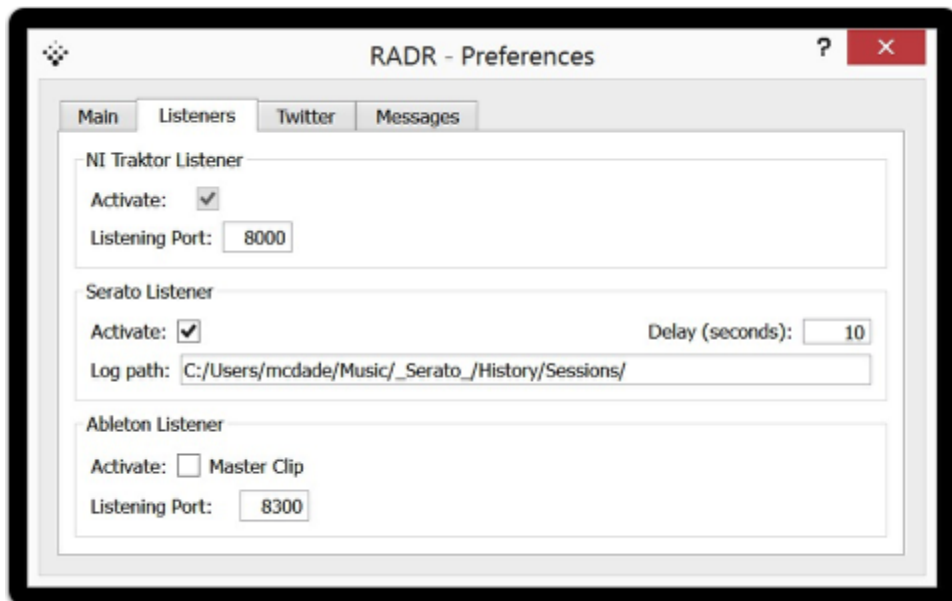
RADR - Preferences

?

Main

Listeners

Twitter

Messages

NI Traktor Listener

Activate:

Listening Port: 8000

Serato Listener

Activate:

Delay (seconds): 10

Log path: C:/Users/mcdade/Music/_Serato_/History/Sessions/

Ableton Listener

Activate: Master Clip

Listening Port: 8300